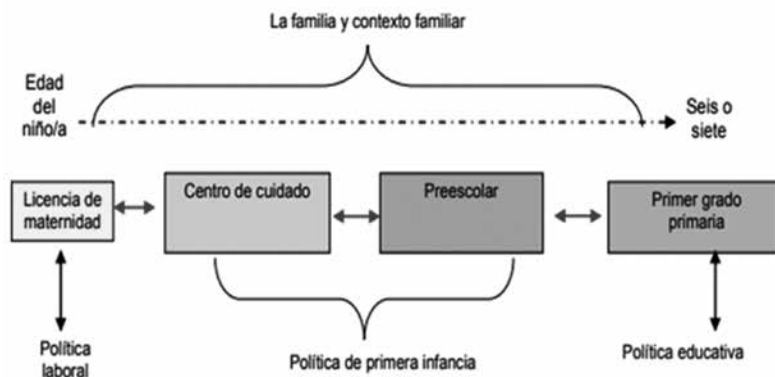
La familia y contexto familiar

Edad del niño/a

Seis o siete

Licencia de maternidad

Centro de cuidado

Preescolar

Primer grado primaria

Política laboral

Política de primera infancia

Política educativa